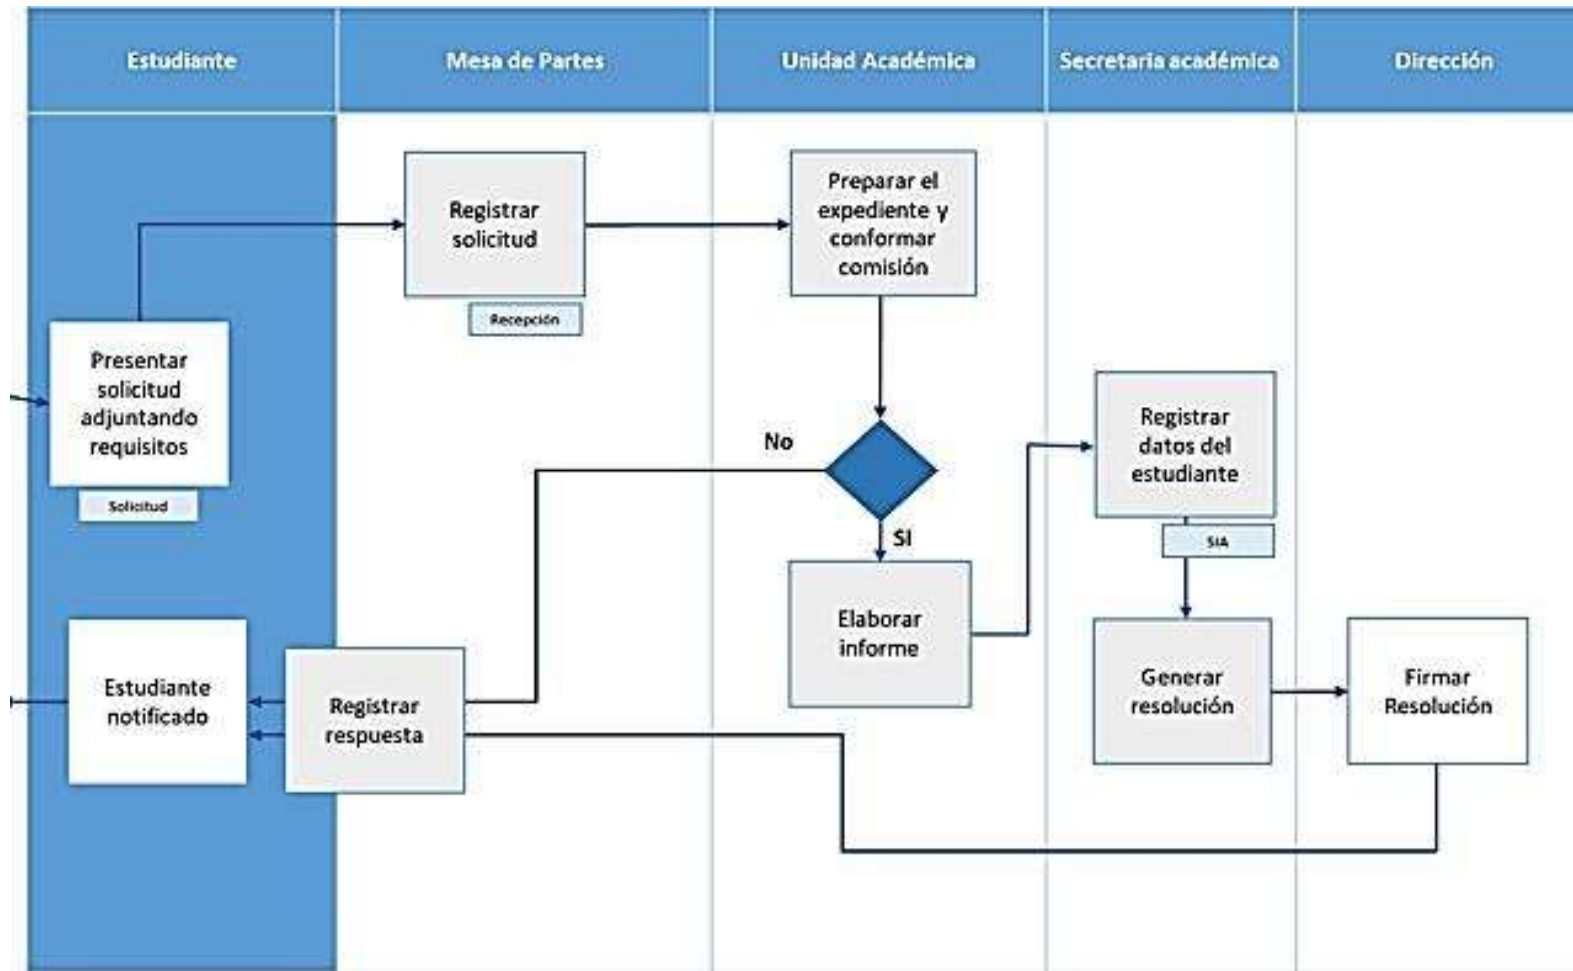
| Estudiante | Mesa de Partes | Unidad Académica | Secretaria académica | Dirección |
|---|---|---|---|---|

Registrar solicitud

Recepción

Preparar el expediente y conformar comisión

Presentar solicitud adjuntando requisitos

Solicitud

No

SI

Registrar datos del estudiante

SIA

Elaborar informe

Generar resolución

Firmar Resolución

Estudiante notificado

Registrar respuesta